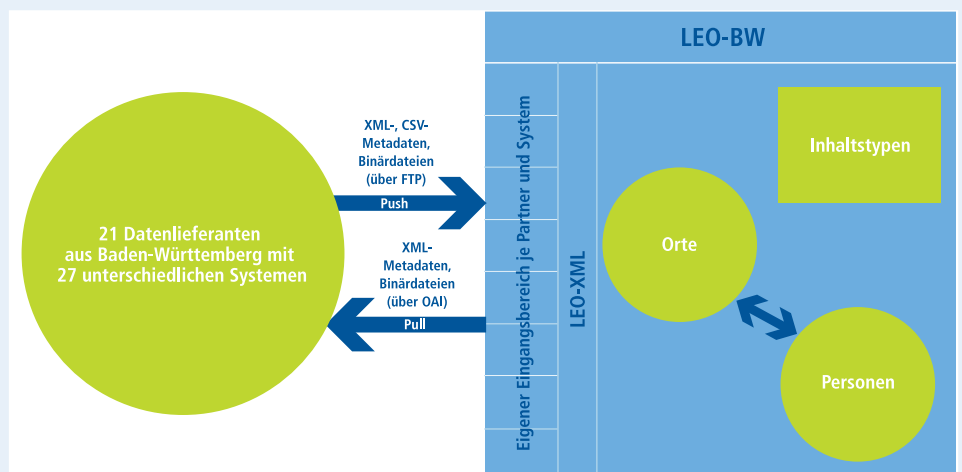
LEO-BW

21 Datenlieferanten aus Baden-Württemberg mit 27 unterschiedlichen Systemen

XML-, CSV-Metadaten, Binärdateien (über FTP)

Push

XML-Metadaten, Binärdateien (über OAI)

Pull

Eigener Eingangsbereich je Partner und System

LEO-XML

Inhaltstypen

Orte

Personen